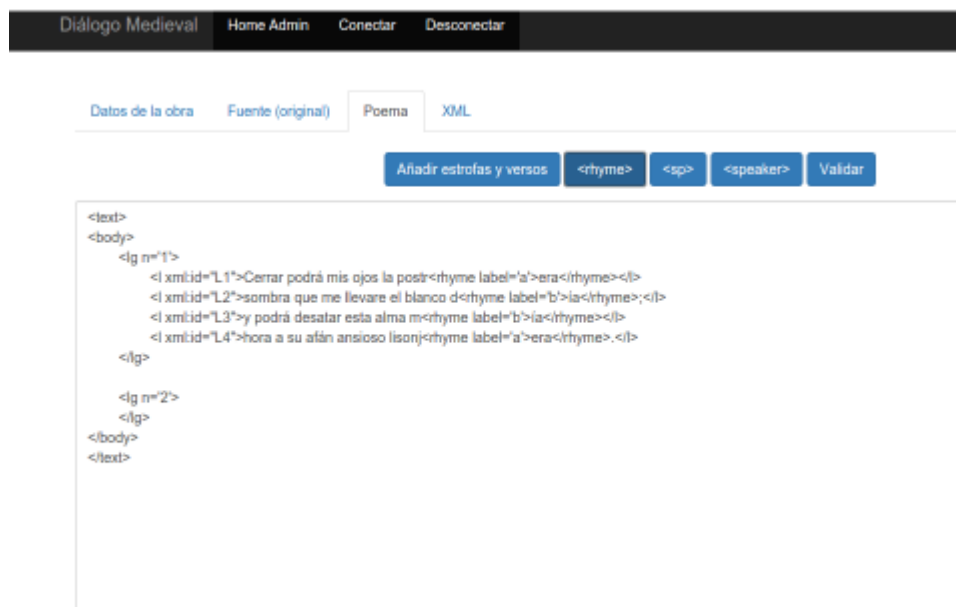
Diálogo Medieval Home Admin Conectar Desconectar

Datos de la obra Fuente (original) Poema XML

Añadir estrofas y versos <rhyme> <sp> <speaker> Validar

<text>
<body>
<lg n='1'>
<l xml:id="L1">Cerrar podrá mis ojos la postr<rhyme label='a'>era</rhyme></l>
<l xml:id="L2">sombra que me llevare el blanco d<rhyme label='b'>ía</rhyme>;</l>
<l xml:id="L3">y podrá desatar esta alma m<rhyme label='b'>ía</rhyme></l>
<l xml:id="L4">hora a su afán ansioso lisonj<rhyme label='a'>era</rhyme>.</l>
</lg>

<lg n='2'>
</lg>
</body>
</text>